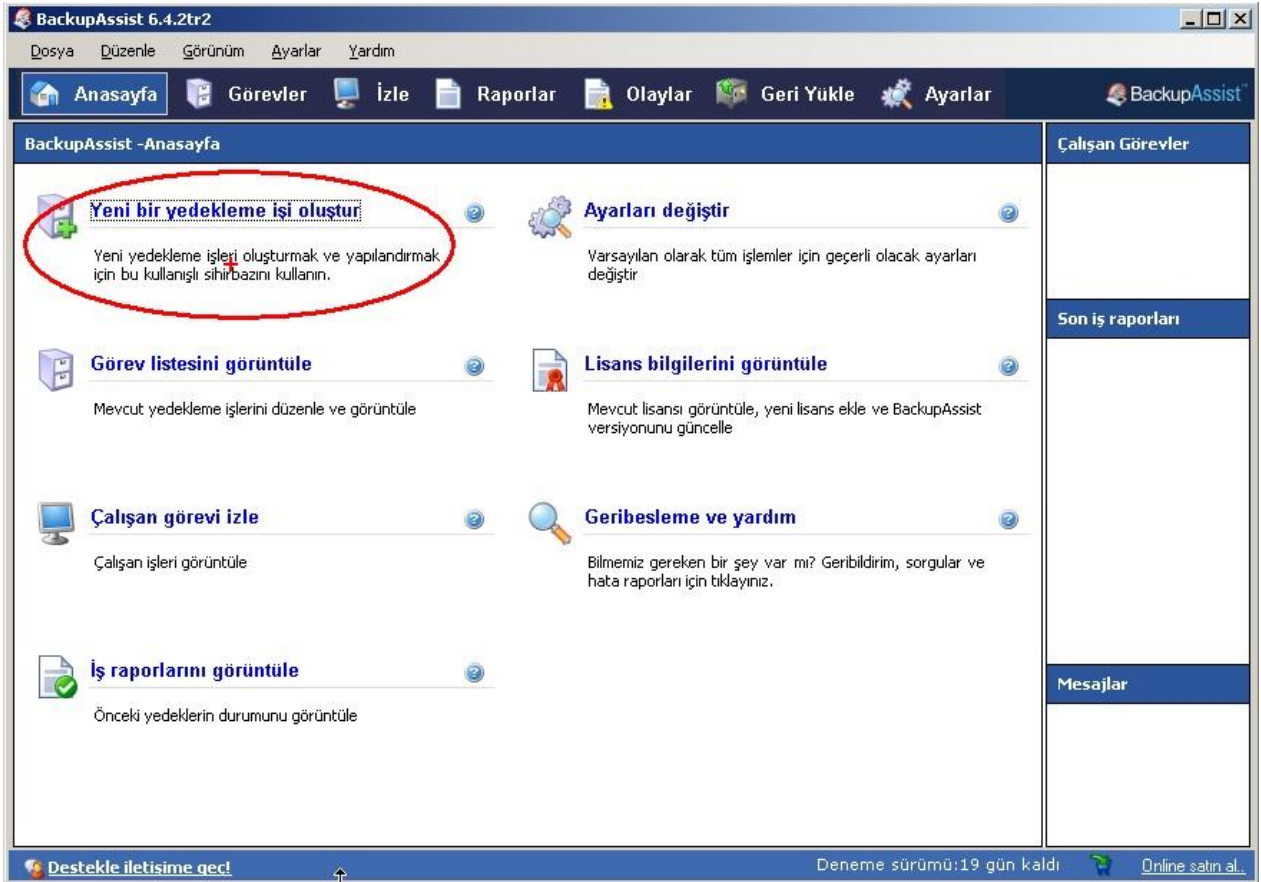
BackupAssist 6.4.2tr2

Dosya Düzenle Görünüm Ayarlar Yardım

Anasayfa Görevler İzle Raporlar Olaylar Geri Yükle Ayarlar

BackupAssist

BackupAssist -Anasayfa

Yeni bir yedekleme işi oluştur

Yeni yedekleme işleri oluşturmak ve yapılandırmak için bu kullanışlı sihirbazını kullanın.

Ayarları değiştir

Varsayılan olarak tüm işlemler için geçerli olacak ayarları değiştir

Görev listesini görüntüle

Mevcut yedekleme işlerini düzenle ve görüntüle

Lisans bilgilerini görüntüle

Mevcut lisansı görüntüle, yeni lisans ekle ve BackupAssist versiyonunu güncelle

Çalışan görevi izle

Çalışan işleri görüntüle

Geribesleme ve yardım

Bilmemiz gereken bir şey var mı? Geribildirim, sorgular ve hata raporları için tıklayınız.

İş raporlarını görüntüle

Önceki yedeklerin durumunu görüntüle

Çalışan Görevler

Son iş raporları

Mesajlar

Destekle iletişime geç!

Deneme sürümü:19 gün kaldı

Online satın al.